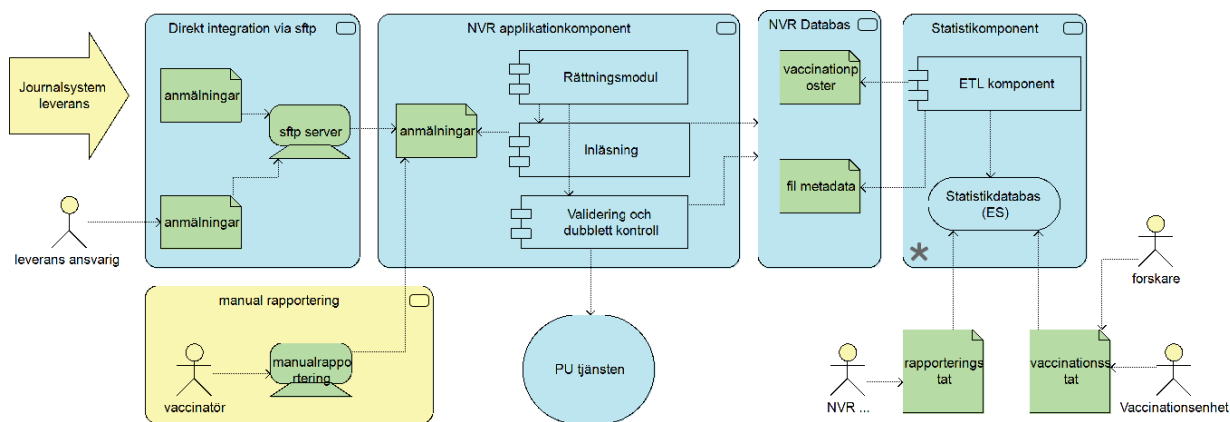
Journalsystem leverans

Direkt integration via sftp

anmälningar

sftp server

anmälningar

leverans ansvarig

NVR applikationkomponent

Rättningsmodul

anmälningar

Inläsning

Validering och dubblett kontroll

NVR Databas

vaccinationposter

fil metadata

Statistikomponent

ETL komponent

Statistikdatabas (ES)

manual rapportering

vaccinatör

manualrapportering

PU tjänsten

forskare

NVR ...

rapporteringstat

vaccinationsstat

Vaccinationsenhet